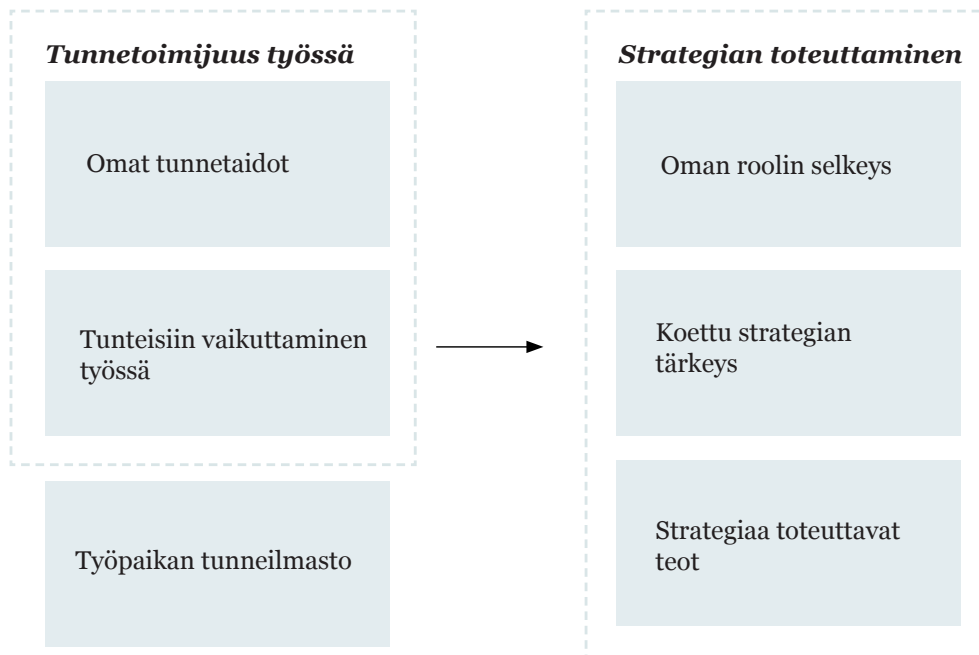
*Tunnetoimijuus työssä*

Omat tunnetaidot

Tunteisiin vaikuttaminen työssä

Työpaikan tunneilmasto

*Strategian toteuttaminen*

Oman roolin selkeys

Koettu strategian tärkeys

Strategiaa toteuttavat teot